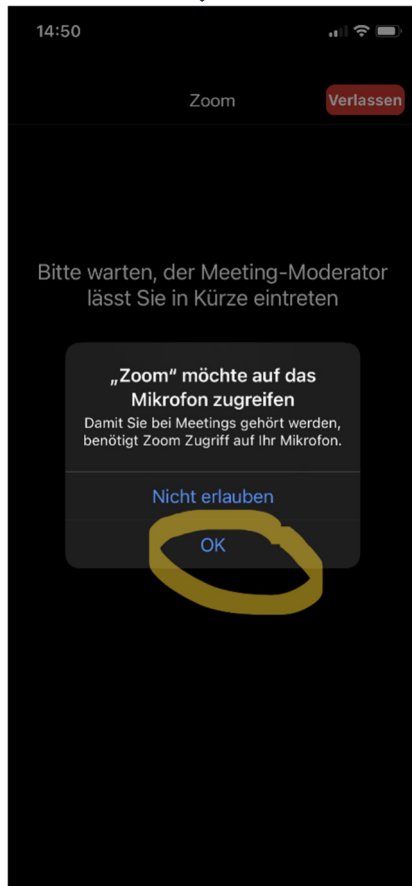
14:50

Zoom

Verlassen

Bitte warten, der Meeting-Moderator lässt Sie in Kürze eintreten

„Zoom“ möchte auf das Mikrofon zugreifen

Damit Sie bei Meetings gehört werden, benötigt Zoom Zugriff auf Ihr Mikrofon.

Nicht erlauben

OK